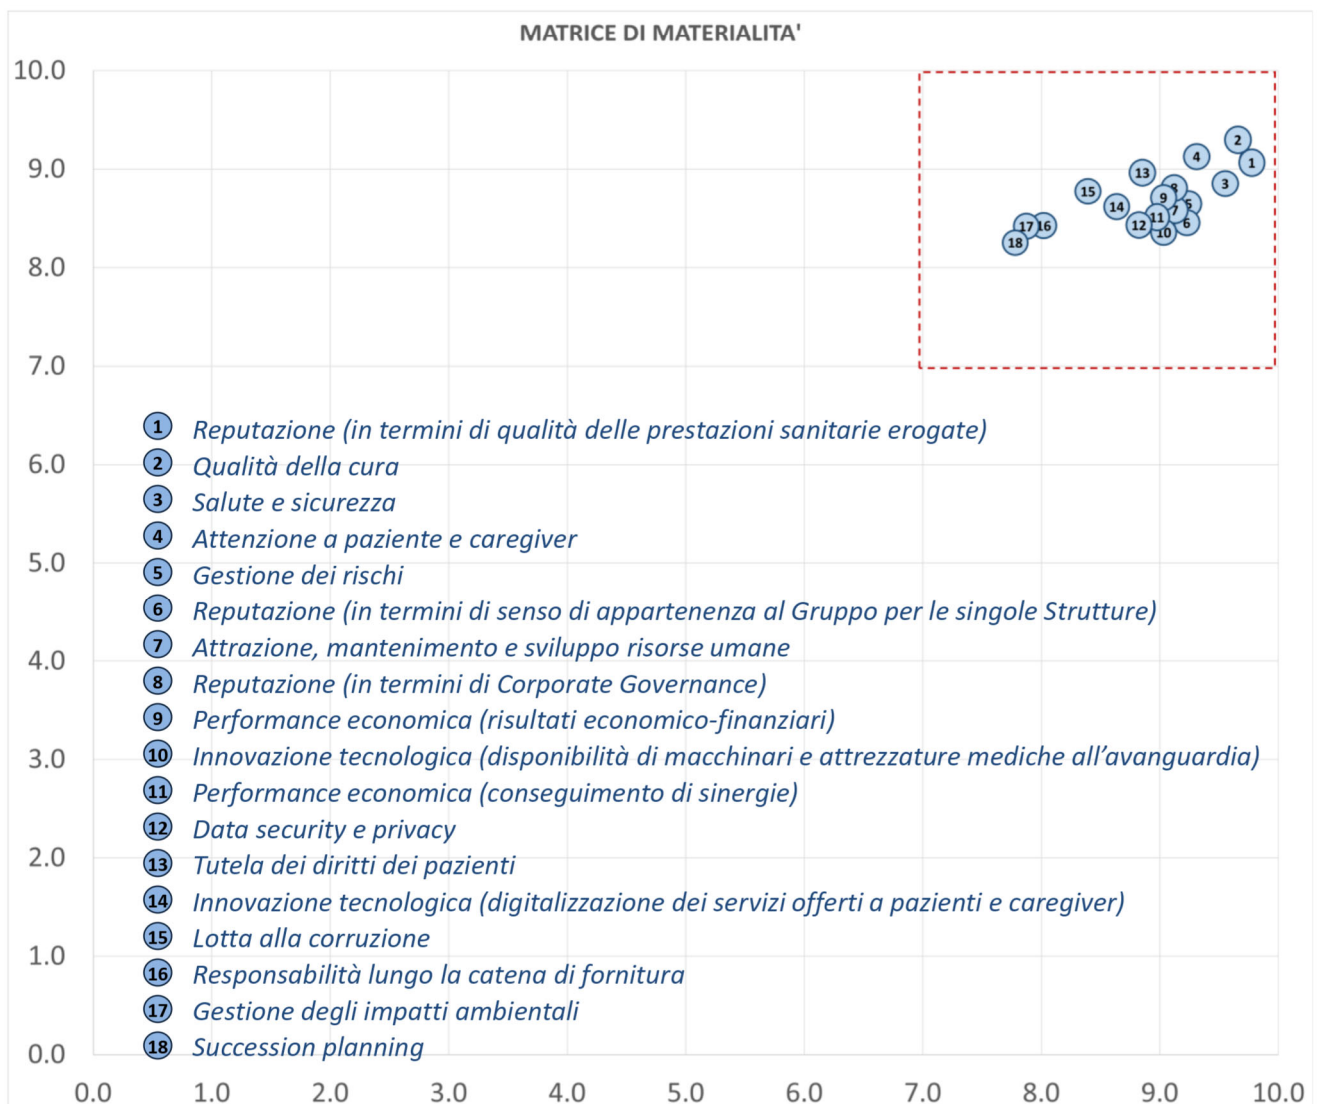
MATRICE DI MATERIALITA'

10.0
9.0
8.0
7.0
6.0
5.0
4.0
3.0
2.0
1.0
0.0

2
1
4
3
13
15
8
9
5
14
7
11
12
6
10
17
16
18

1 Reputazione (in termini di qualità delle prestazioni sanitarie erogate)
2 Qualità della cura
3 Salute e sicurezza
4 Attenzione a paziente e caregiver
5 Gestione dei rischi
6 Reputazione (in termini di senso di appartenenza al Gruppo per le singole Strutture)
7 Attrazione, mantenimento e sviluppo risorse umane
8 Reputazione (in termini di Corporate Governance)
9 Performance economica (risultati economico-finanziari)
10 Innovazione tecnologica (disponibilità di macchinari e attrezzature mediche all'avanguardia)
11 Performance economica (conseguimento di sinergie)
12 Data security e privacy
13 Tutela dei diritti dei pazienti
14 Innovazione tecnologica (digitalizzazione dei servizi offerti a pazienti e caregiver)
15 Lotta alla corruzione
16 Responsabilità lungo la catena di fornitura
17 Gestione degli impatti ambientali
18 Succession planning

0.0 1.0 2.0 3.0 4.0 5.0 6.0 7.0 8.0 9.0 10.0